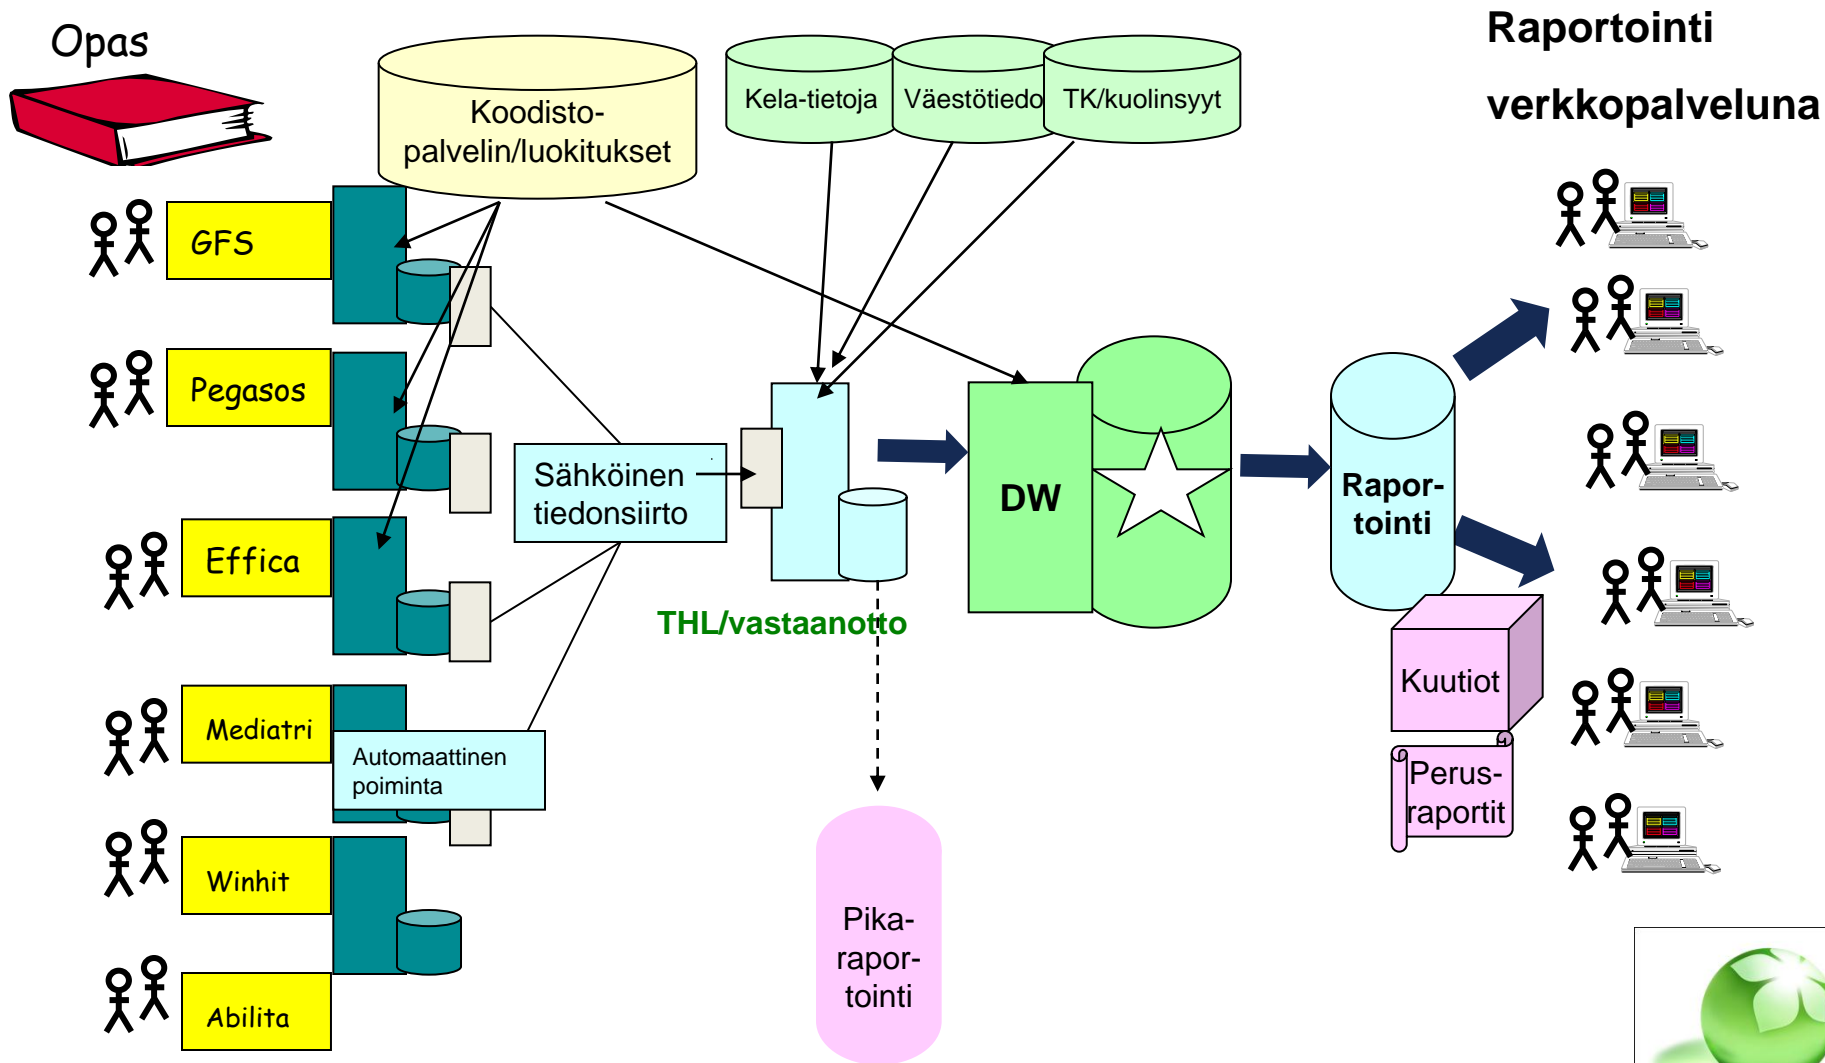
Opas

Koodisto-palvelin/luokitukset

Kela-tietoja

Väestötiedo

TK/kuolinsyyt

Raportointi verkkopalveluna

GFS

Pegasos

Effica

Mediatri

Winhit

Abilita

Sähköinen tiedonsiirto

Automaattinen poiminta

THL/vastaanotto

DW

Rapor-tointi

Kuutiot

Perus-raportit

Pika-rapor-tointi